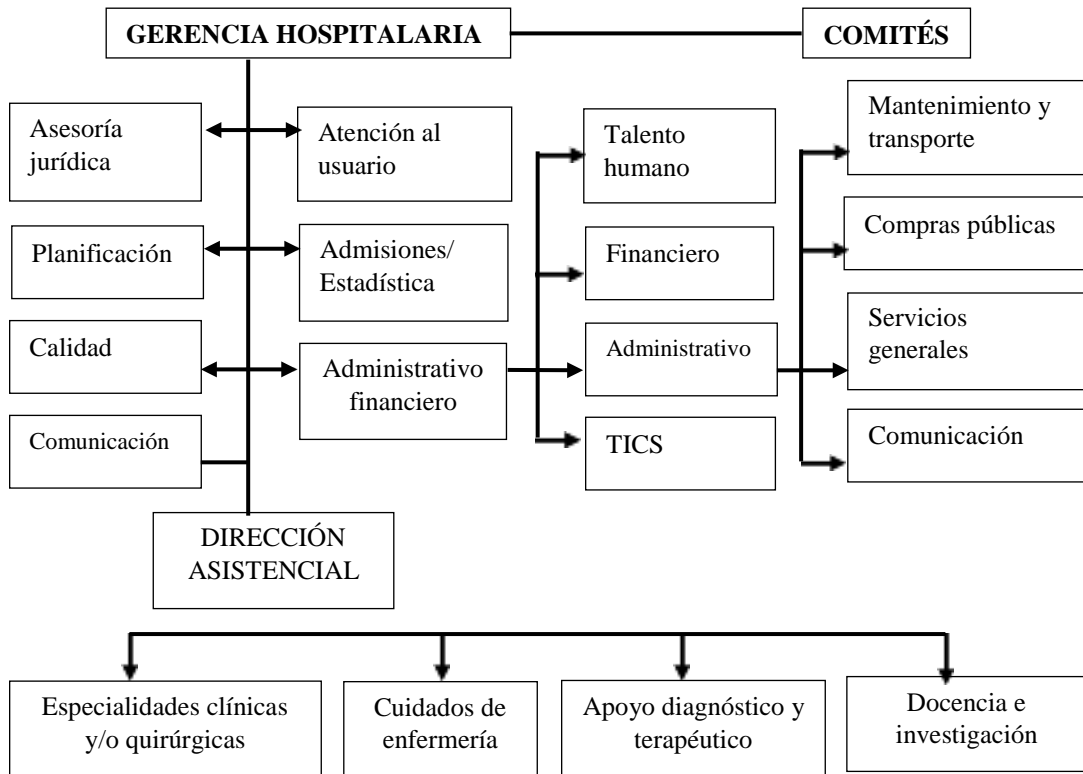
GERENCIA HOSPITALARIA

COMITÉS

Asesoría jurídica

Atención al usuario

Planificación

Admisiones/ Estadística

Calidad

Administrativo financiero

Comunicación

Talento humano

Financiero

Administrativo

TICS

Mantenimiento y transporte

Compras públicas

Servicios generales

Comunicación

DIRECCIÓN ASISTENCIAL

Especialidades clínicas y/o quirúrgicas

Cuidados de enfermería

Apoyo diagnóstico y terapéutico

Docencia e investigación